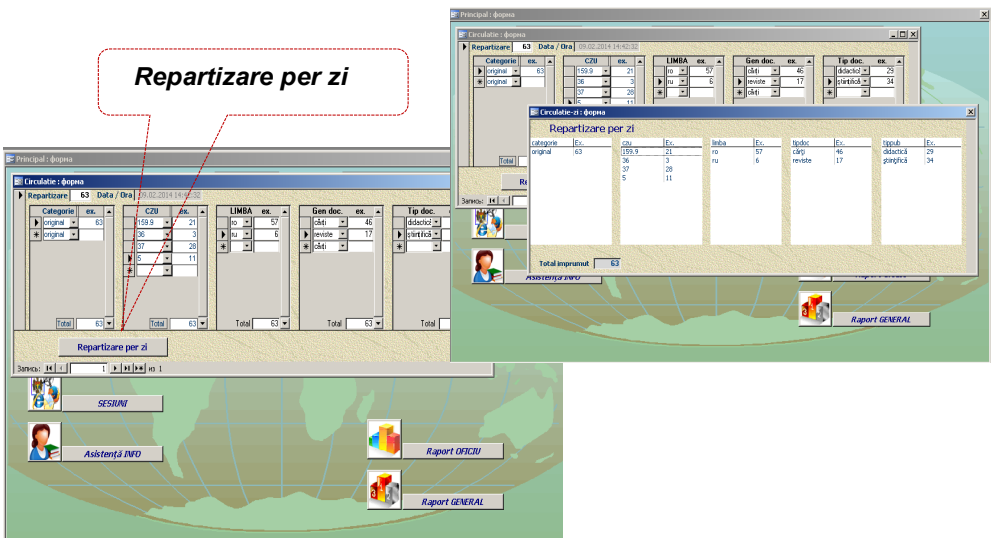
Repartizare per zi

Principal : форма

Circulatie : форма

Repartizare 63 Data / Ora 09.02.2014 14:42:32

| Categorie | ex. |
|---|---|
| original | 63 |
| original | |

Total 63

| CZU | ex. |
|---|---|
| 159.9 | 21 |
| 36 | 3 |
| 37 | 28 |
| 5 | 11 |

Total 63

| LIMBA | ex. |
|---|---|
| ro | 57 |
| ru | 6 |

Total 63

| Gen doc. | ex. |
|---|---|
| cărţi | 46 |
| reviste | 17 |
| cărţi | |

Total 63

| Tip doc. | ex. |
|---|---|
| didactic | 29 |
| ştiinţifică | 34 |

Total

Repartizare per zi

Записы: 1 из 1

SESIUNI

Asistenţă INFO

Raport OFICIU

Raport GENERAL

Principal : форма

Circulatie : форма

Repartizare 63 Data / Ora 09.02.2014 14:42:32

Circulatie-zi : форма

Repartizare per zi

| categorie | Ex. |
|---|---|
| original | 63 |

| czu | Ex. |
|---|---|
| 159,9 | 21 |
| 36 | 3 |
| 37 | 28 |
| 5 | 11 |

| limba | Ex. |
|---|---|
| ro | 57 |
| ru | 6 |

| tipdoc | Ex. |
|---|---|
| cărţi | 46 |
| reviste | 17 |

| tippub | Ex. |
|---|---|
| didactică | 29 |
| ştiinţifică | 34 |

Total imprumut 63

Asistenţă INFO

Raport GENERAL